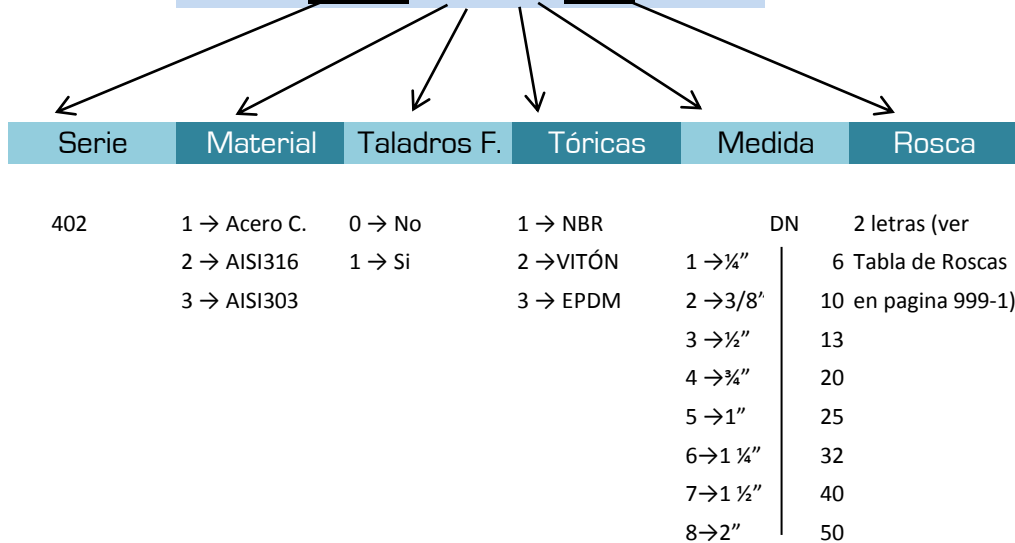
| Serie | Material | Taladros F. | Tóricas | Medida | Rosca |
|---|---|---|---|---|---|

402

1 → Acero C.
2 → AISI316
3 → AISI303

0 → No
1 → Si

1 → NBR
2 →VITÓN
3 → EPDM

| | DN |
|---|---|
| 1 →¼" | 6 |
| 2 →3/8" | 10 |
| 3 →½" | 13 |
| 4 →¾" | 20 |
| 5 →1" | 25 |
| 6→1 ¼" | 32 |
| 7→1 ½" | 40 |
| 8→2" | 50 |

2 letras (ver Tabla de Roscas en pagina 999-1)